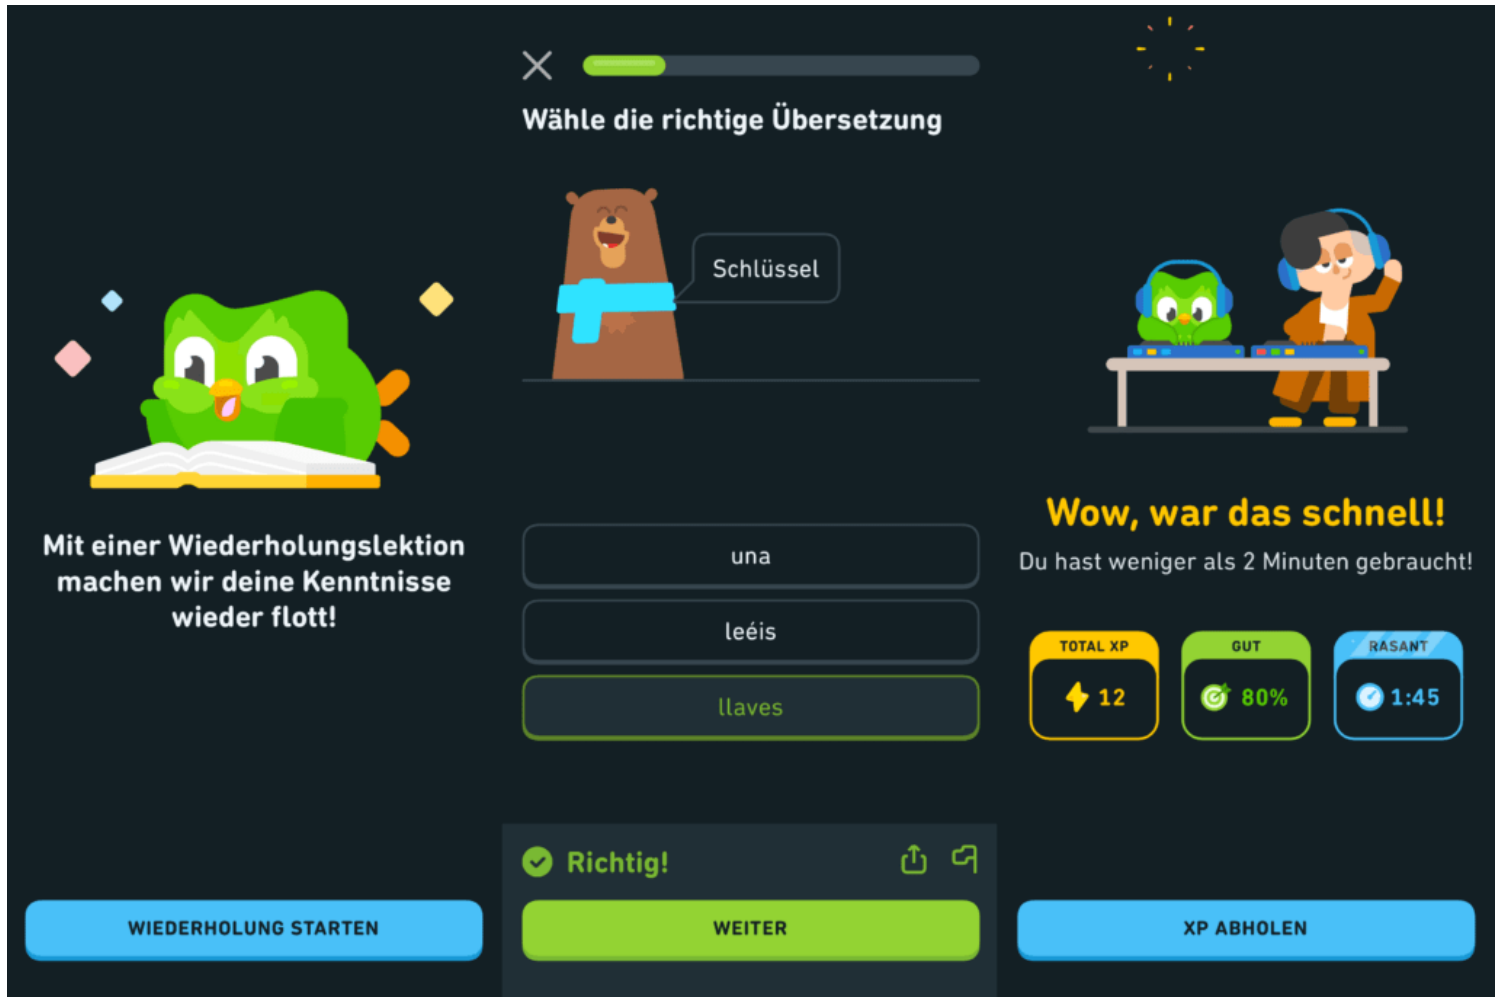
Mit einer Wiederholungslektion machen wir deine Kenntnisse wieder flott!

WIEDERHOLUNG STARTEN

Wähle die richtige Übersetzung

Schlüssel

una

leéis

llaves

Richtig!

WEITER

Wow, war das schnell!

Du hast weniger als 2 Minuten gebraucht!

TOTAL XP
12

GUT
80%

RASANT
1:45

XP ABHOLEN